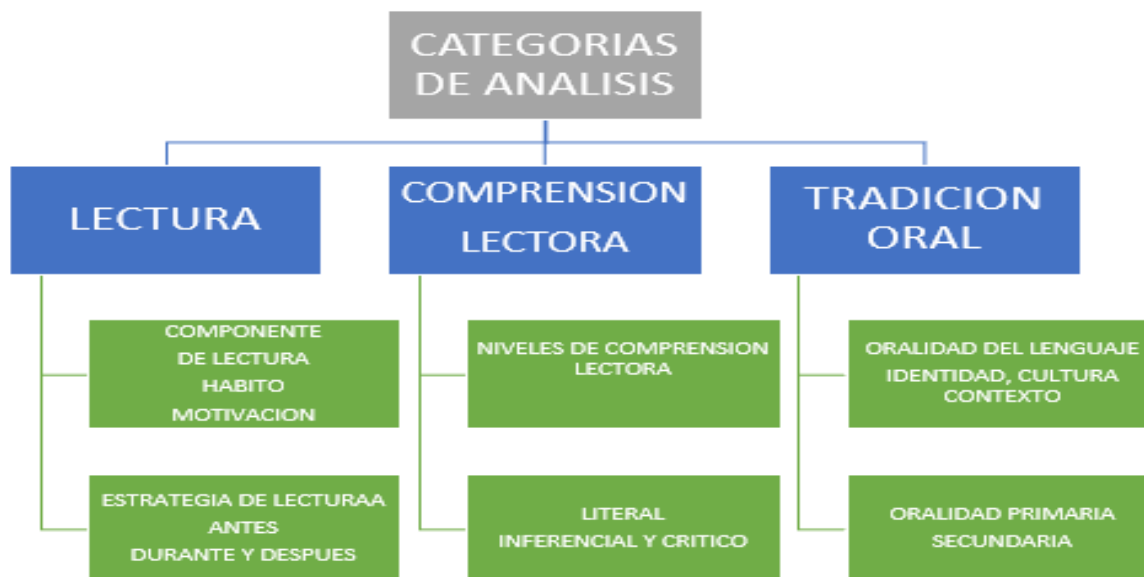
CATEGORIAS DE ANALISIS

LECTURA

COMPONENTE DE LECTURA
HABITO
MOTIVACION

ESTRATEGIA DE LECTURAA
ANTES
DURANTE Y DESPUES

COMPRENSION LECTORA

NIVELES DE COMPRENSION LECTORA

LITERAL
INFERENCIAL Y CRITICO

TRADICION ORAL

ORALIDAD DEL LENGUAJE
IDENTIDAD, CULTURA
CONTEXTO

ORALIDAD PRIMARIA
SECUNDARIA